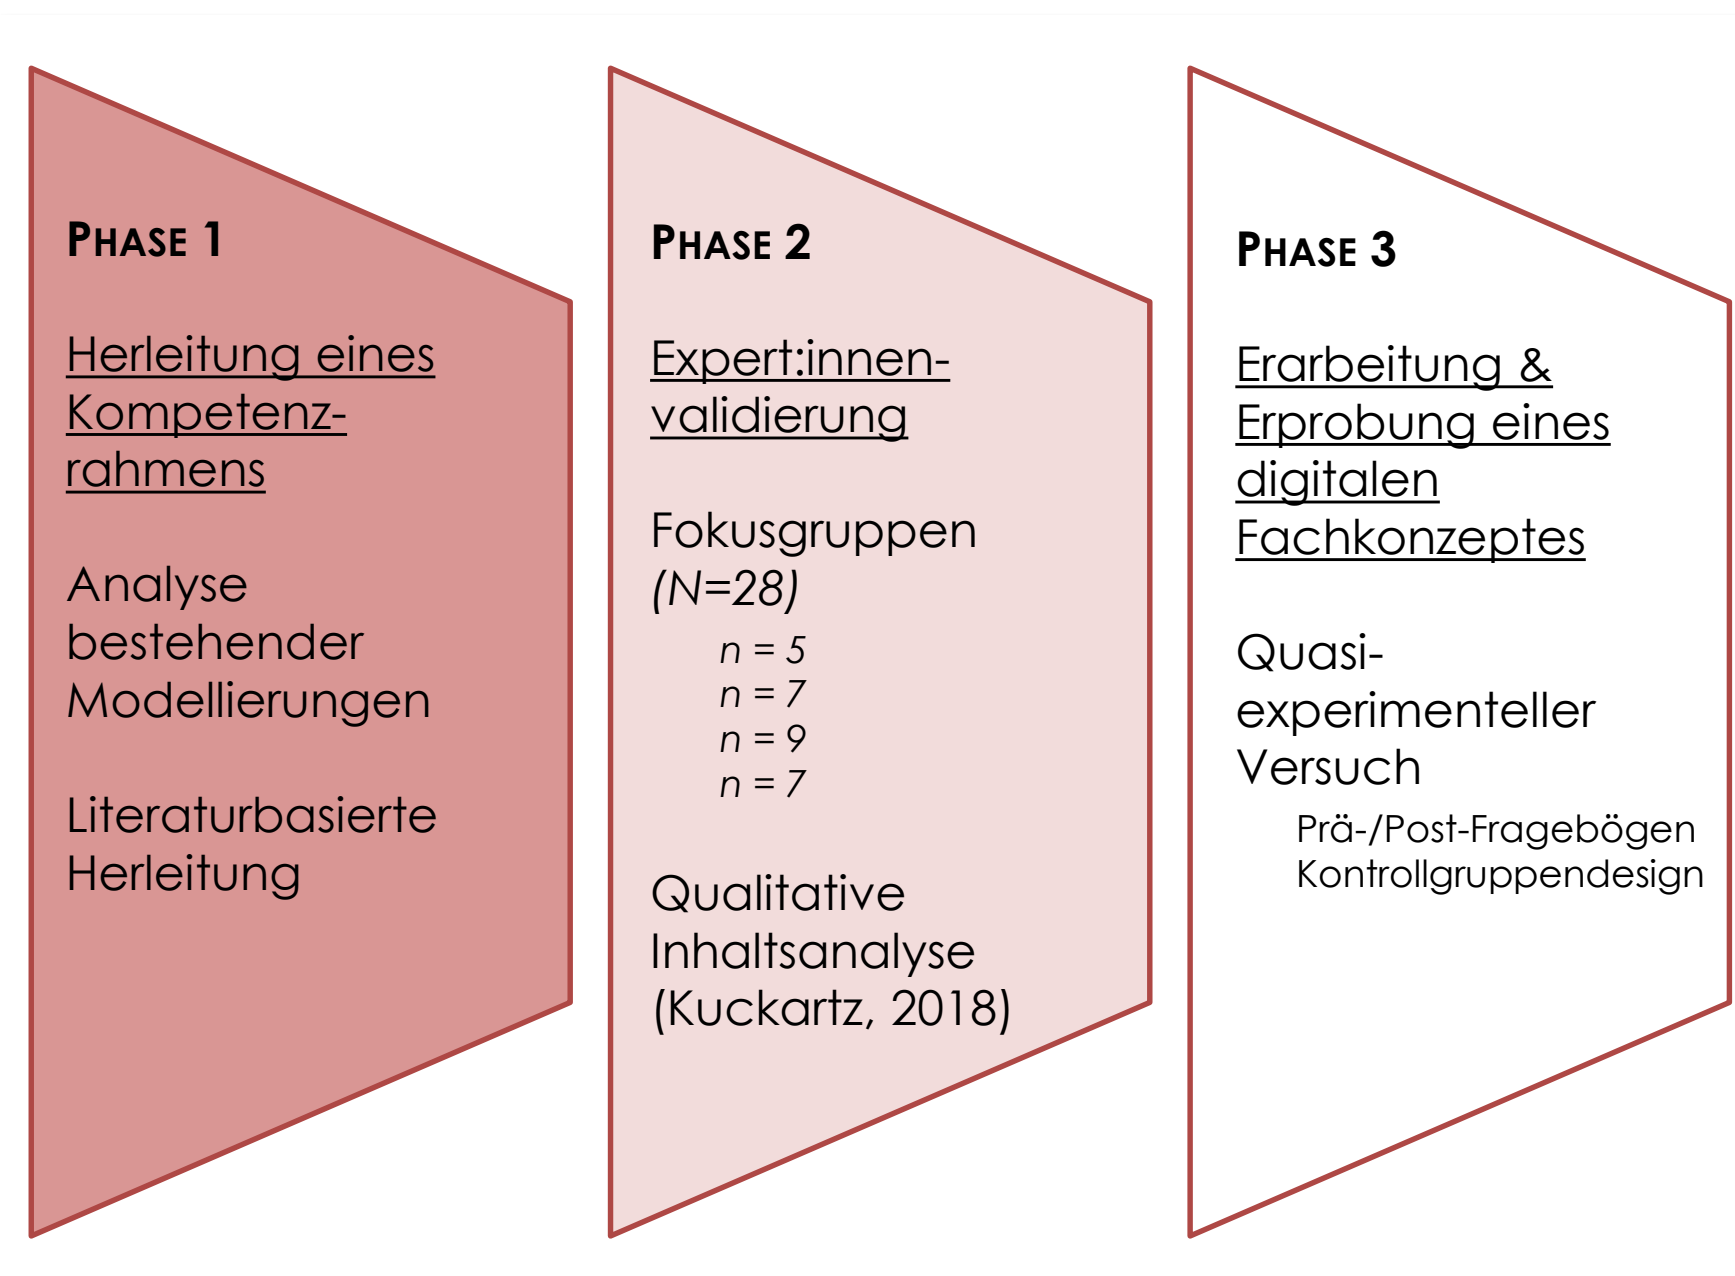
PHASE 1

Herleitung eines Kompetenzrahmens

Analyse bestehender Modellierungen

Literaturbasierte Herleitung

PHASE 2

Expert:innenvalidierung

Fokusgruppen (N=28)

n = 5
n = 7
n = 9
n = 7

Qualitative Inhaltsanalyse (Kuckartz, 2018)

PHASE 3

Erarbeitung & Erprobung eines digitalen Fachkonzeptes

Quasi-experimenteller Versuch

Prä-/Post-Fragebögen
Kontrollgruppendesign